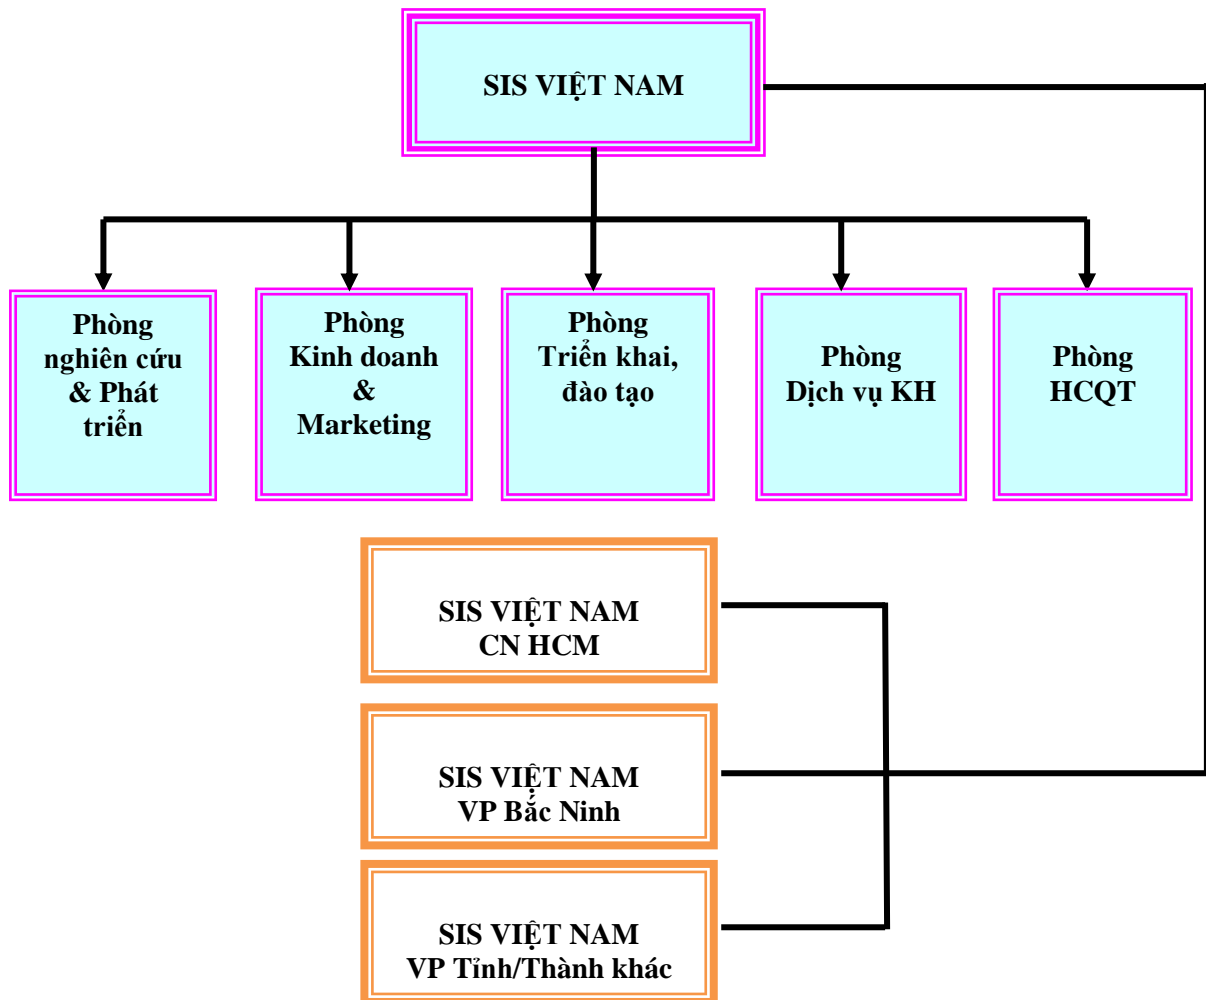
SIS VIỆT NAM

Phòng nghiên cứu & Phát triển

Phòng Kinh doanh & Marketing

Phòng Triển khai, đào tạo

Phòng Dịch vụ KH

Phòng HCQT

SIS VIỆT NAM CN HCM

SIS VIỆT NAM VP Bắc Ninh

SIS VIỆT NAM VP Tỉnh/Thành khác